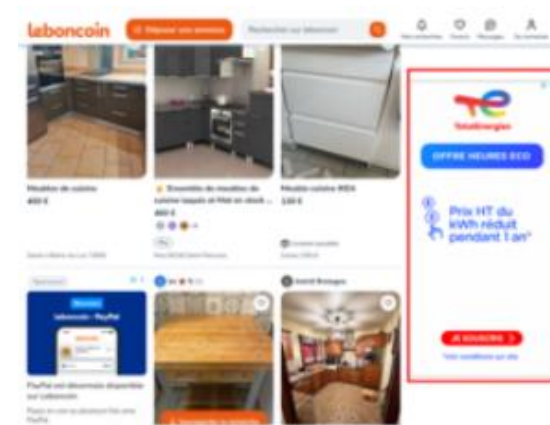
leboncoin

Déposer une annonce

Rechercher sur leboncoin

Mes recherches

Favoris

Messages

Se connecter

Meubles de cuisine

400 €

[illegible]

Ensemble de meubles de cuisine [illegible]

400 €

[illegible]

Meuble cuisine IKEA

130 €

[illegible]

TotalEnergies

OFFRE HEURES ECO

Prix HT du kWh réduit pendant 1 an*

JE SOUSCRIS

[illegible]

Sponsorisé

leboncoin · PayPal

PayPal est désormais disponible sur Leboncoin

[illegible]

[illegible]